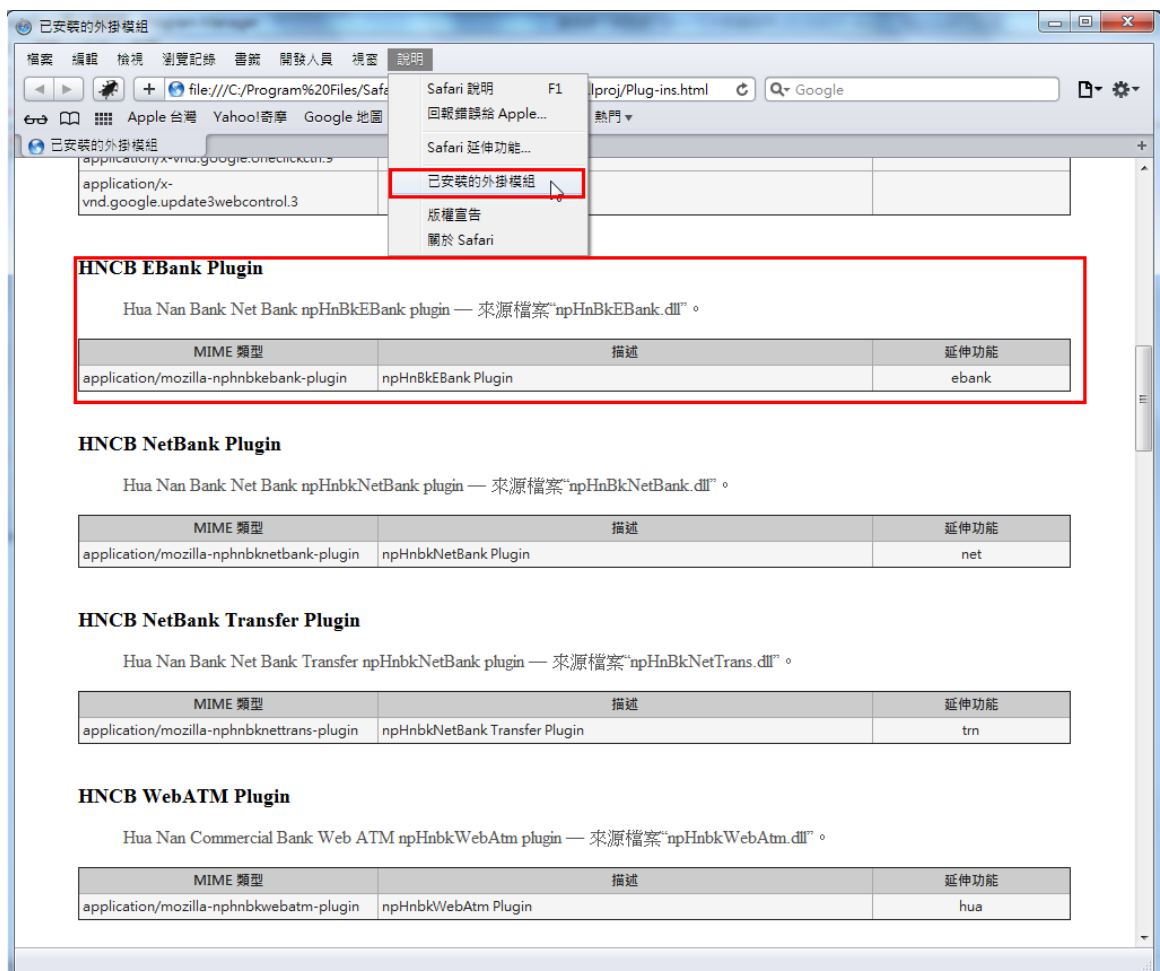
已安裝的外掛模組

檔案 編輯 檢視 瀏覽記錄 書籤 開發人員 視窗 說明

file:///C:/Program%20Files/Safa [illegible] llproj/Plug-ins.html

Google

Apple 台灣 Yahoo!奇摩 Google 地圖 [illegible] 熱門

已安裝的外掛模組

Safari 說明 F1
回報錯誤給 Apple...
Safari 延伸功能...
已安裝的外掛模組
版權宣告
關於 Safari

application/x-vnd.google.oneclickctrl.9
application/x-vnd.google.update3webcontrol.3

HNCB EBank Plugin

Hua Nan Bank Net Bank npHnBkEBank plugin — 來源檔案"npHnBkEBank.dll"。

| MIME 類型 | 描述 | 延伸功能 |
|---|---|---|
| application/mozilla-nphnbkebank-plugin | npHnBkEBank Plugin | ebank |

HNCB NetBank Plugin

Hua Nan Bank Net Bank npHnbkNetBank plugin — 來源檔案"npHnBkNetBank.dll"。

| MIME 類型 | 描述 | 延伸功能 |
|---|---|---|
| application/mozilla-nphnbknetbank-plugin | npHnbkNetBank Plugin | net |

HNCB NetBank Transfer Plugin

Hua Nan Bank Net Bank Transfer npHnbkNetBank plugin — 來源檔案"npHnBkNetTrans.dll"。

| MIME 類型 | 描述 | 延伸功能 |
|---|---|---|
| application/mozilla-nphnbknettrans-plugin | npHnbkNetBank Transfer Plugin | trn |

HNCB WebATM Plugin

Hua Nan Commercial Bank Web ATM npHnbkWebAtm plugin — 來源檔案"npHnbkWebAtm.dll"。

| MIME 類型 | 描述 | 延伸功能 |
|---|---|---|
| application/mozilla-nphnbkwebatm-plugin | npHnbkWebAtm Plugin | hua |